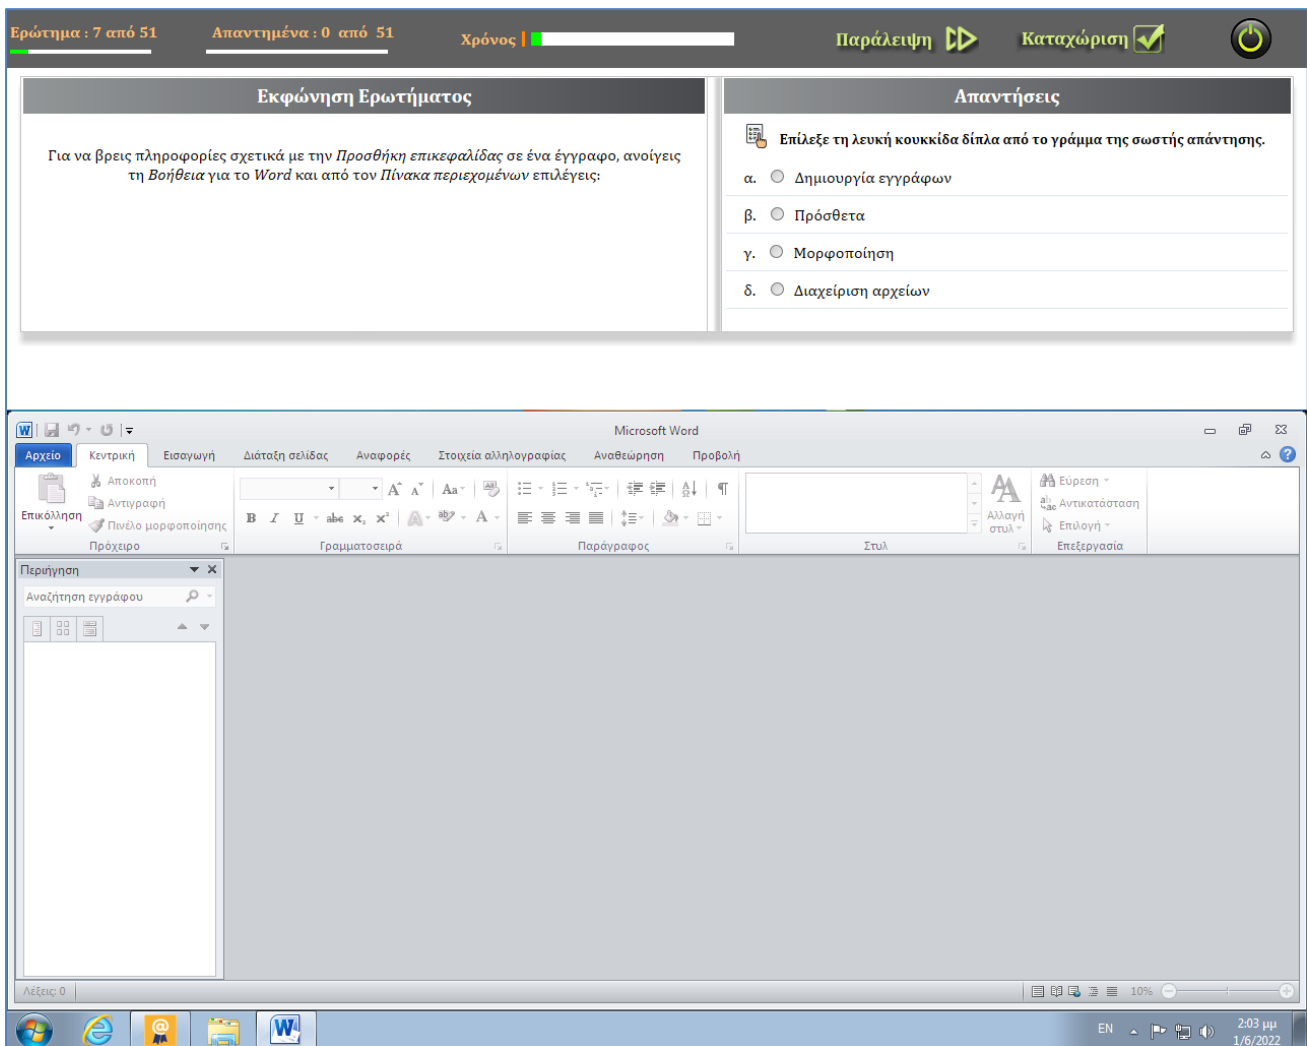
Ερώτημα : 7 από 51 Απαντημένα : 0 από 51 Χρόνος Παράλειψη Καταχώριση

Εκφώνηση Ερωτήματος

Για να βρεις πληροφορίες σχετικά με την *Προσθήκη επικεφαλίδας* σε ένα έγγραφο, ανοίγεις τη *Βοήθεια* για το *Word* και από τον *Πίνακα περιεχομένων* επιλέγεις:

Απαντήσεις

Επίλεξε τη λευκή κουκκίδα δίπλα από το γράμμα της σωστής απάντησης.

α. Δημιουργία εγγράφων

β. Πρόσθετα

γ. Μορφοποίηση

δ. Διαχείριση αρχείων

Microsoft Word

Αρχείο Κεντρική Εισαγωγή Διάταξη σελίδας Αναφορές Στοιχεία αλληλογραφίας Αναθεώρηση Προβολή

Επικόλληση Αποκοπή Αντιγραφή Πινέλο μορφοποίησης Πρόχειρο Γραμματοσειρά Παράγραφος Αλλαγή στυλ Στυλ Εύρεση Αντικατάσταση Επιλογή Επεξεργασία

Περιήγηση

Αναζήτηση εγγράφου

Λέξεις: 0 10%

EN 2:03 μμ 1/6/2022